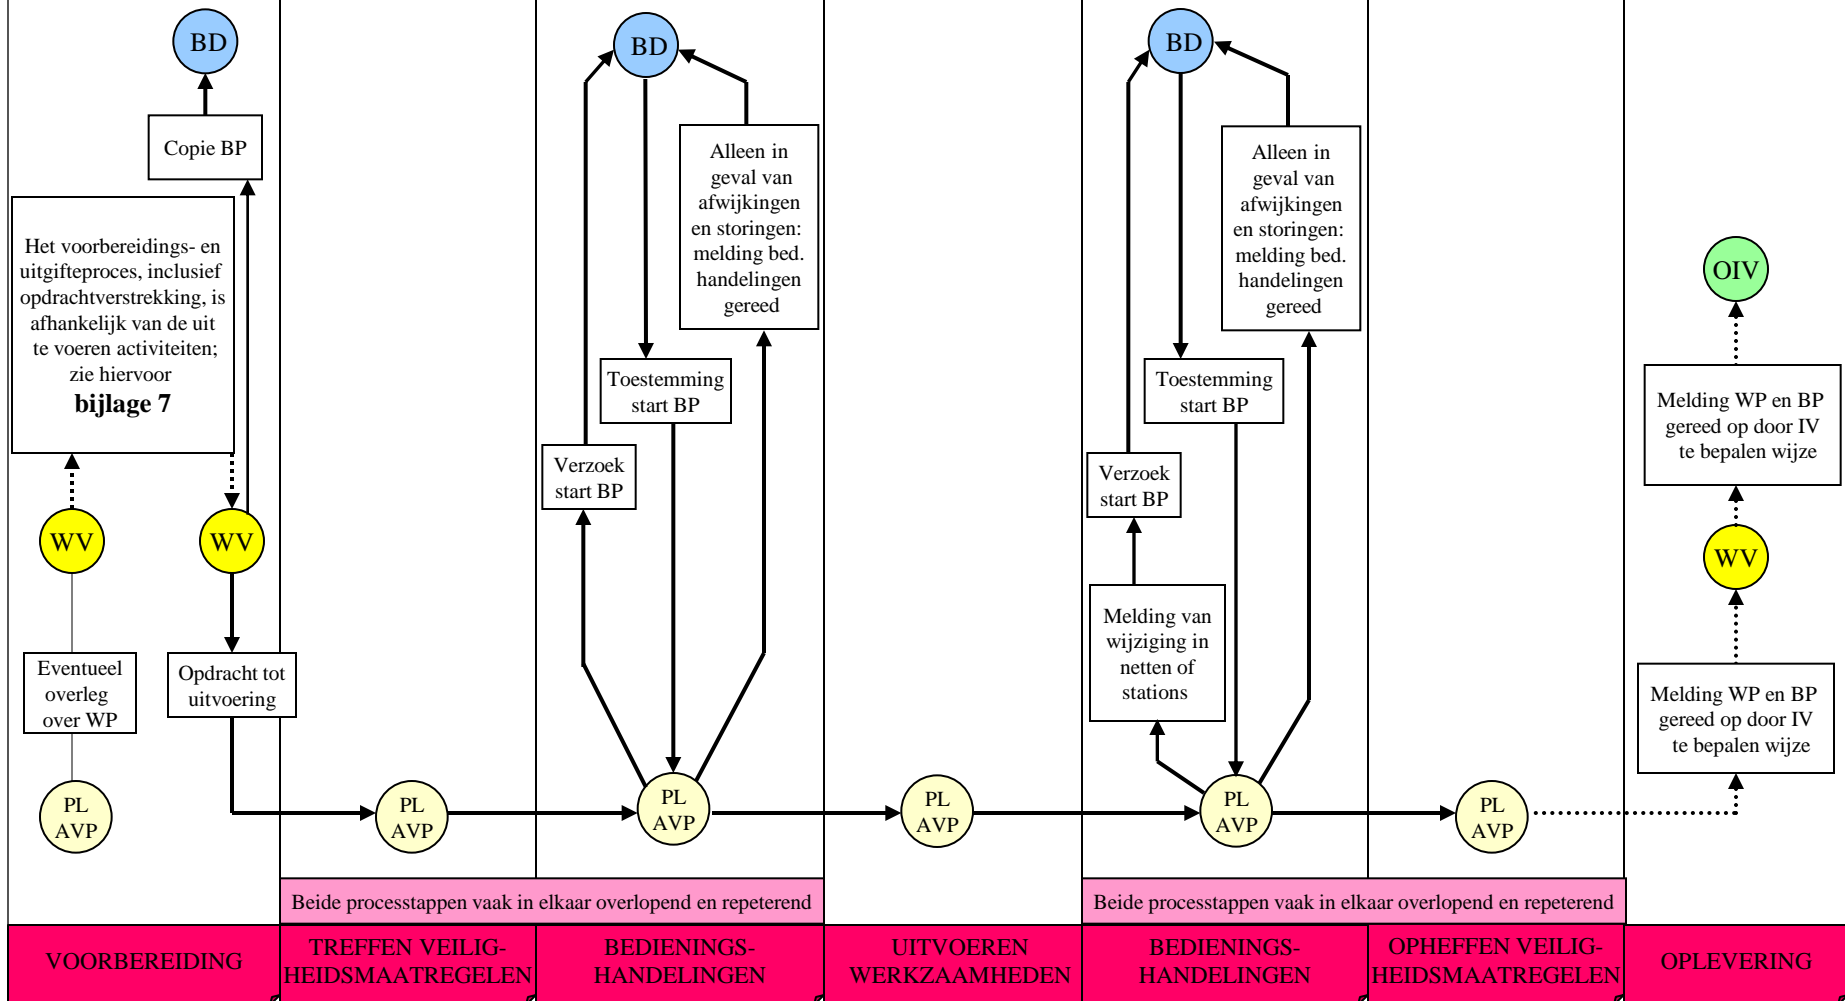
BD

Copie BP

Het voorbereidings- en uitgifteproces, inclusief opdrachtverstrekking, is afhankelijk van de uit te voeren activiteiten; zie hiervoor **bijlage 7**

WV

WV

Eventueel overleg over WP

Opdracht tot uitvoering

PL AVP

PL AVP

BD

Alleen in geval van afwijkingen en storingen: melding bed. handelingen gereed

Toestemming start BP

Verzoek start BP

PL AVP

PL AVP

BD

Alleen in geval van afwijkingen en storingen: melding bed. handelingen gereed

Toestemming start BP

Verzoek start BP

Melding van wijziging in netten of stations

PL AVP

PL AVP

OIV

Melding WP en BP gereed op door IV te bepalen wijze

WV

Melding WP en BP gereed op door IV te bepalen wijze

Beide processtappen vaak in elkaar overlopend en repeterend

Beide processtappen vaak in elkaar overlopend en repeterend

| VOORBEREIDING | TREFFEN VEILIGHEIDSMAATREGELEN | BEDIENINGSHANDELINGEN | UITVOEREN WERKZAAMHEDEN | BEDIENINGSHANDELINGEN | OPHEFFEN VEILIGHEIDSMAATREGELEN | OPLEVERING |
|---|---|---|---|---|---|---|